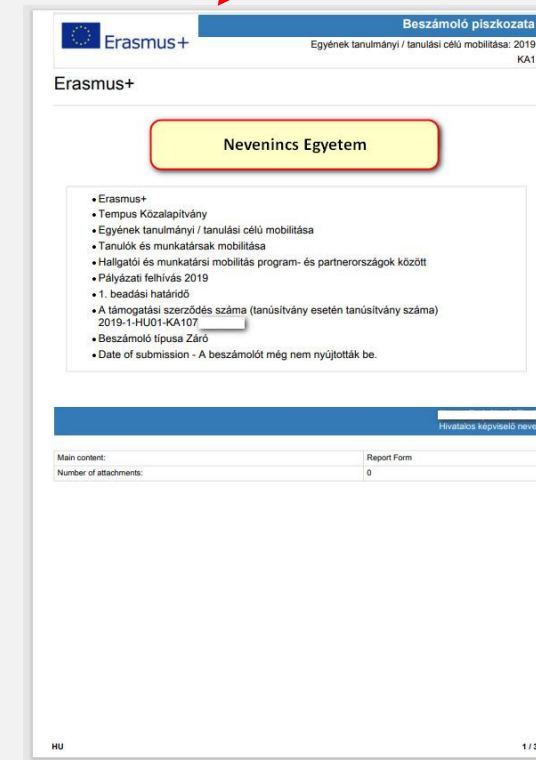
Erasmus+

Beszámoló piszkozata

Egyének tanulmányi / tanulási célú mobilitása: 2019

KA1

Erasmus+

Nevenincs Egyetem

• Erasmus+
• Tempus Közalapítvány
• Egyének tanulmányi / tanulási célú mobilitása
• Tanulók és munkatársak mobilitása
• Hallgatói és munkatársi mobilitás program- és partnerországok között
• Pályázati felhívás 2019
• 1. beadási határidő
• A támogatási szerződés száma (tanúsítvány esetén tanúsítvány száma) 2019-1-HU01-KA107 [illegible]
• Beszámoló típusa Záró
• Date of submission - A beszámolót még nem nyújtották be.

Hivatalos képviselő neve

| Main content: | Report Form |
|---|---|
| Number of attachments: | 0 |

HU

1 / 3